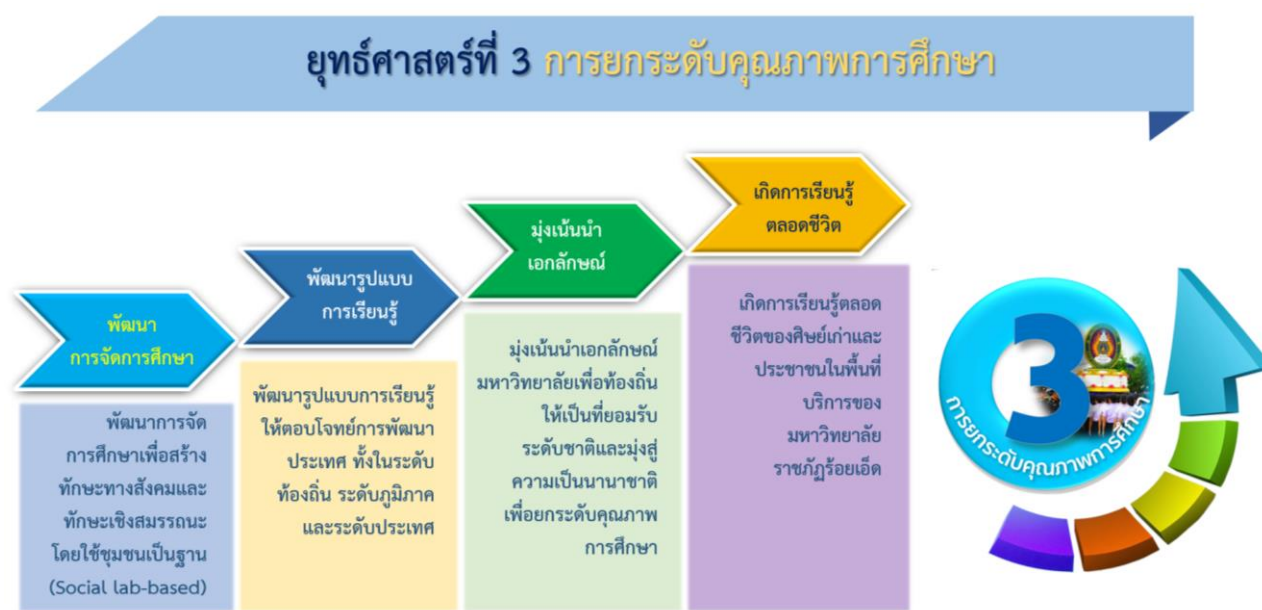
ยุทธ์ศาสตร์ที่ 3 การยกระดับคุณภาพการศึกษา

พัฒนา การจัดการศึกษา

พัฒนาการจัด การศึกษาเพื่อสร้าง ทักษะทางสังคมและ ทักษะเชิงสมรรถนะ โดยใช้ชุมชนเป็นฐาน (Social lab-based)

พัฒนารูปแบบ การเรียนรู้

พัฒนารูปแบบการเรียนรู้ ให้ตอบโจทย์การพัฒนา ประเทศ ทั้งในระดับ ท้องถิ่น ระดับภูมิภาค และระดับประเทศ

มุ่งเน้นนำ เอกลักษณ์

มุ่งเน้นนำเอกลักษณ์ มหาวิทยาลัยเพื่อท้องถิ่น ให้เป็นที่ยอมรับ ระดับชาติและมุ่งสู่ ความเป็นนานาชาติ เพื่อยกระดับคุณภาพ การศึกษา

เกิดการเรียนรู้ ตลอดชีวิต

เกิดการเรียนรู้ตลอด ชีวิตของศิษย์เก่าและ ประชาชนในพื้นที่ บริการของ มหาวิทยาลัย ราชภัฏร้อยเอ็ด

3

การยกระดับคุณภาพการศึกษา